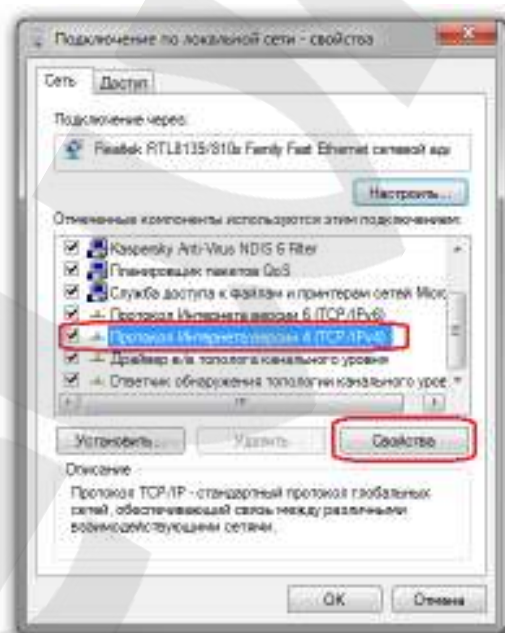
Подключение по локальной сети - свойства

Сеть
Доступ

Подключение через:

Realtek RTL8139/810x Family Fast Ethernet сетевой адаптер

Настроить...

Отмеченные компоненты используются этим подключением:

Kaspersky Anti-Virus NDIS 6 Filter
Планировщик пакетов QoS
Служба доступа к файлам и принтерам сетей Micro
Протокол Интернета версии 6 (TCP/IPv6)
Протокол Интернета версии 4 (TCP/IPv4)
Драйвер в/в тополога канального уровня
Ответчик обнаружения топологии канального уров

Установить...
Удалить
Свойства

Описание

Протокол TCP/IP - стандартный протокол глобальных сетей, обеспечивающий связь между различными взаимодействующими сетями.

OK
Отмена